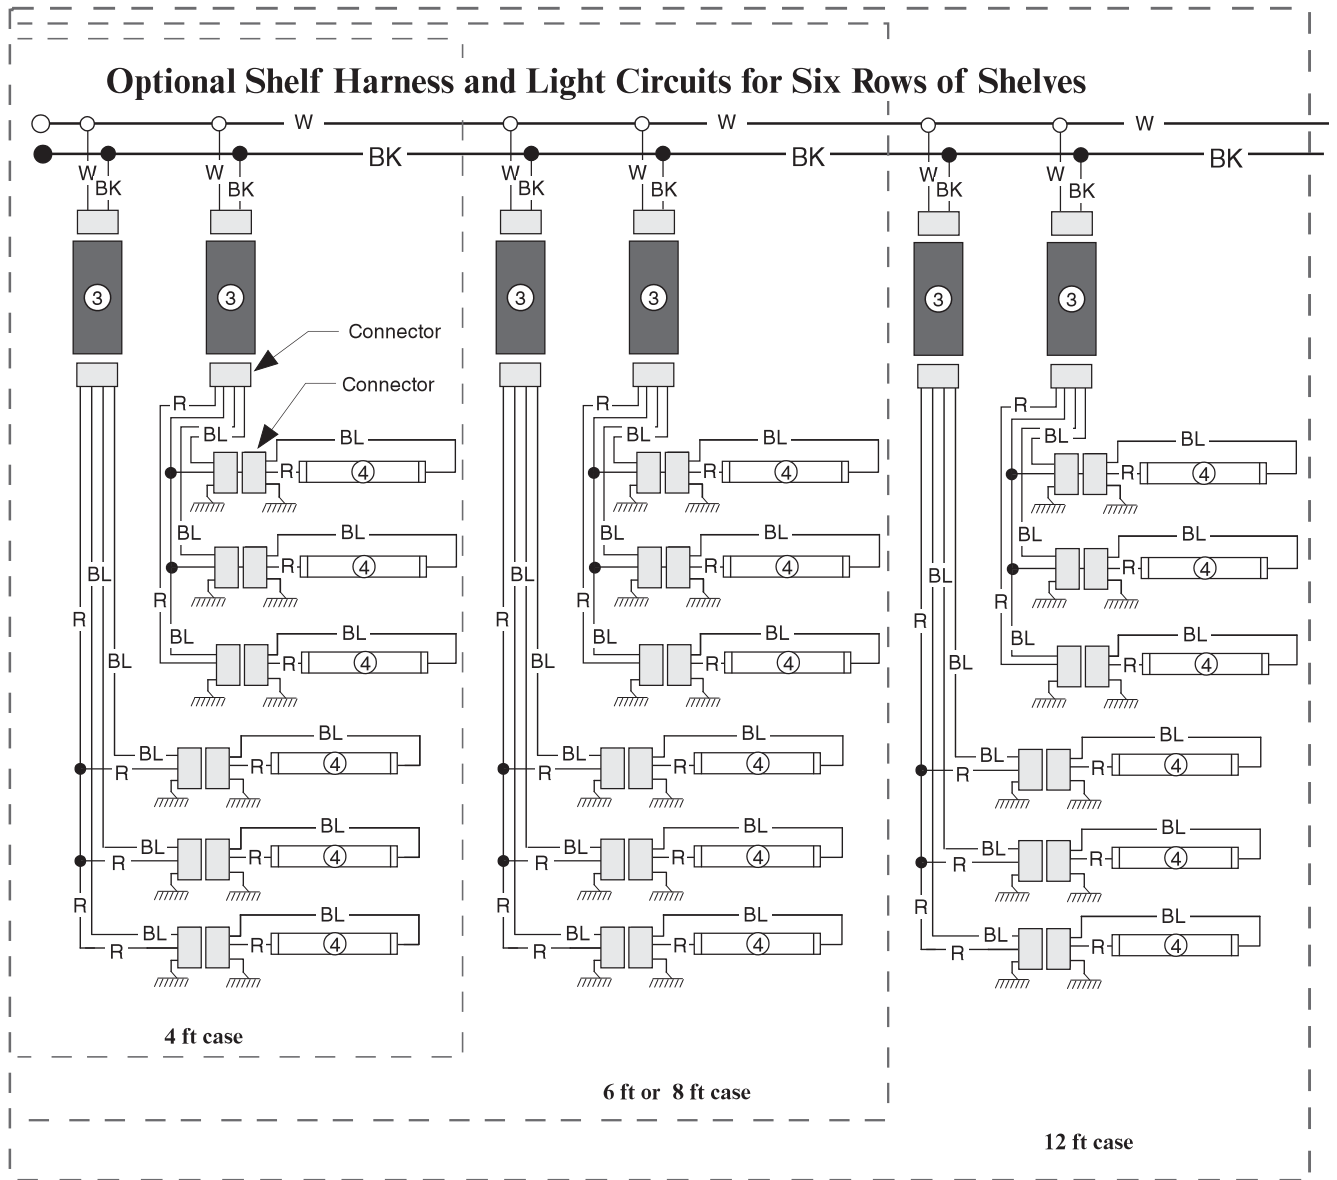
Optional Shelf Harness and Light Circuits for Six Rows of Shelves

W
BK
W
BK
W
BK

W BK
W BK
W BK
W BK
W BK
W BK

3
3
3
3
3
3

Connector
Connector

R
BL
BL
R
BL
4
BL
BL
R
BL
4
R
BL
BL
R
BL
4
R
BL
BL
R
BL
R
BL
4
BL
R
BL
R
BL
4
R
BL
R
BL
R
BL
4

R
BL
BL
R
BL
4
BL
BL
R
BL
4
R
BL
BL
R
BL
4
R
BL
BL
R
BL
R
BL
4
BL
R
BL
R
BL
4
R
BL
R
BL
R
BL
4

R
BL
BL
R
BL
4
BL
BL
R
BL
4
R
BL
BL
R
BL
4
R
BL
BL
R
BL
R
BL
4
BL
R
BL
R
BL
4
R
BL
R
BL
R
BL
4

4 ft case

6 ft or 8 ft case

12 ft case